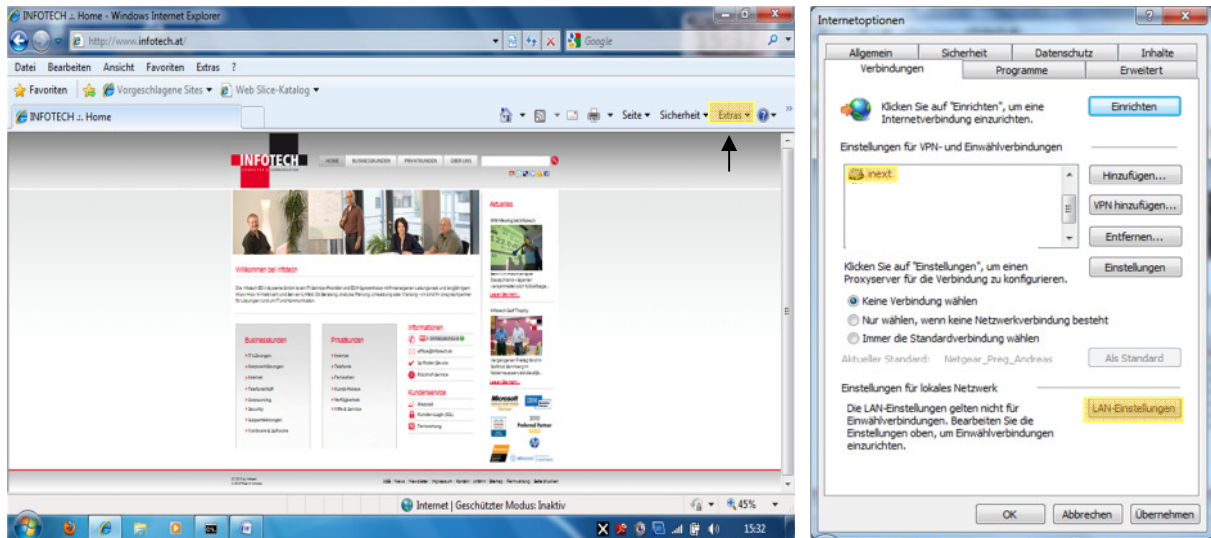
INFOTECH .:. Home - Windows Internet Explorer

http://www.infotech.at/

Google

Datei Bearbeiten Ansicht Favoriten Extras ?

Favoriten Vorgeschlagene Sites Web Slice-Katalog

INFOTECH .:. Home

Seite Sicherheit Extras

INFOTECH

HOME BUSINESSKUNDEN PRIVATKUNDEN ÜBER UNS

Aktuelles

Willkommen bei Infotech

Businesskunden

Privatkunden

Informationen

Kundenservice

Internet | Geschützter Modus: Inaktiv

45%

15:32

Internetoptionen

Allgemein Sicherheit Datenschutz Inhalte

Verbindungen Programme Erweitert

Klicken Sie auf "Einrichten", um eine Internetverbindung einzurichten.

Einrichten

Einstellungen für VPN- und Einwählverbindungen

inext

Hinzufügen...

VPN hinzufügen...

Entfernen...

Klicken Sie auf "Einstellungen", um einen Proxyserver für die Verbindung zu konfigurieren.

Einstellungen

Keine Verbindung wählen

Nur wählen, wenn keine Netzwerkverbindung besteht

Immer die Standardverbindung wählen

Aktueller Standard: Netgear_Preg_Andreas

Als Standard

Einstellungen für lokales Netzwerk

Die LAN-Einstellungen gelten nicht für Einwählverbindungen. Bearbeiten Sie die Einstellungen oben, um Einwählverbindungen einzurichten.

LAN-Einstellungen

OK Abbrechen Übernehmen